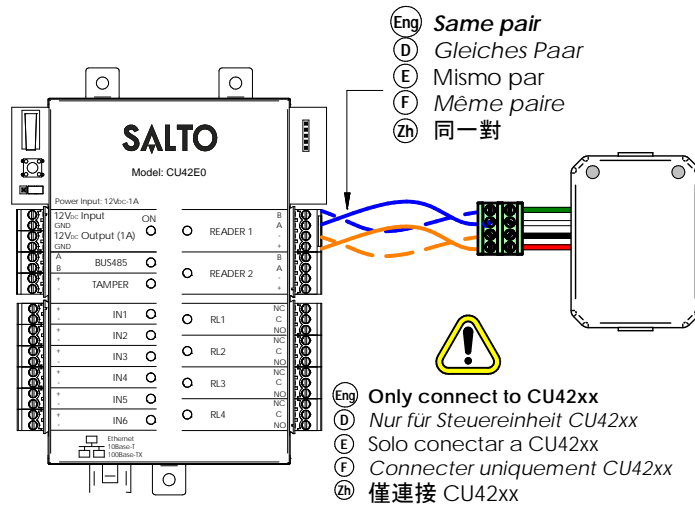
Eng Same pair
D Gleiches Paar
E Mismo par
F Même paire
Zh 同一對

SALTO
Model: CU42E0
Power Input: 12V DC-1A
12V DC Input
GND
ON
12V DC Output (1A)
GND
A
B
BUS485
+
-
TAMPER
+
-
IN1
+
-
IN2
+
-
IN3
+
-
IN4
+
-
IN5
+
-
IN6
READER 1
B
A
-
+
READER 2
B
A
-
+
RL1
NC
C
NO
RL2
NC
C
NO
RL3
NC
C
NO
RL4
NC
C
NO
Ethernet
10Base-T
100Base-TX

Eng Only connect to CU42xx
D Nur für Steuereinheit CU42xx
E Solo conectar a CU42xx
F Connecter uniquement CU42xx
Zh 僅連接 CU42xx